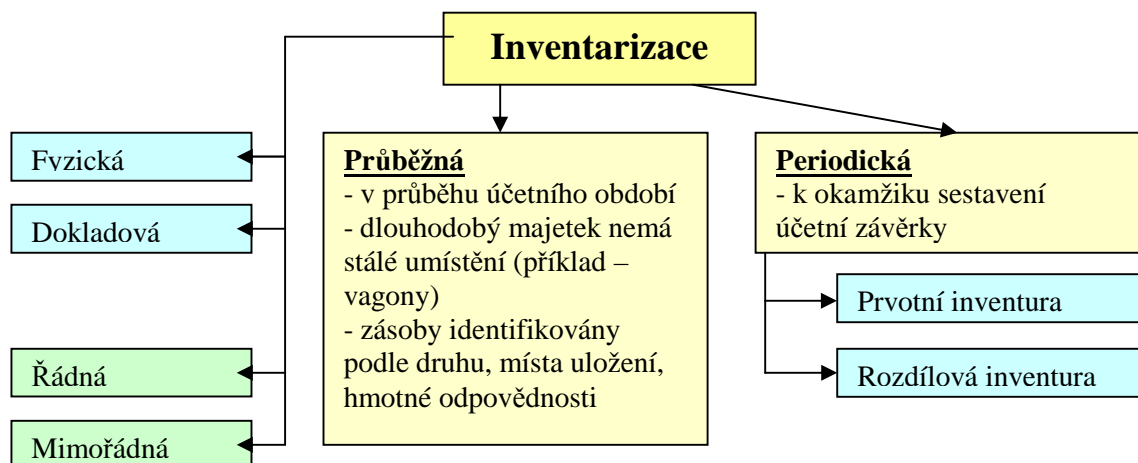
Inventarizace

Fyzická

Dokladová

Řádná

Mimořádná

Průběžná
- v průběhu účetního období
- dlouhodobý majetek nemá stálé umístění (příklad – vagony)
- zásoby identifikovány podle druhu, místa uložení, hmotné odpovědnosti

Periodická
- k okamžiku sestavení účetní závěrky

Prvotní inventura

Rozdílová inventura